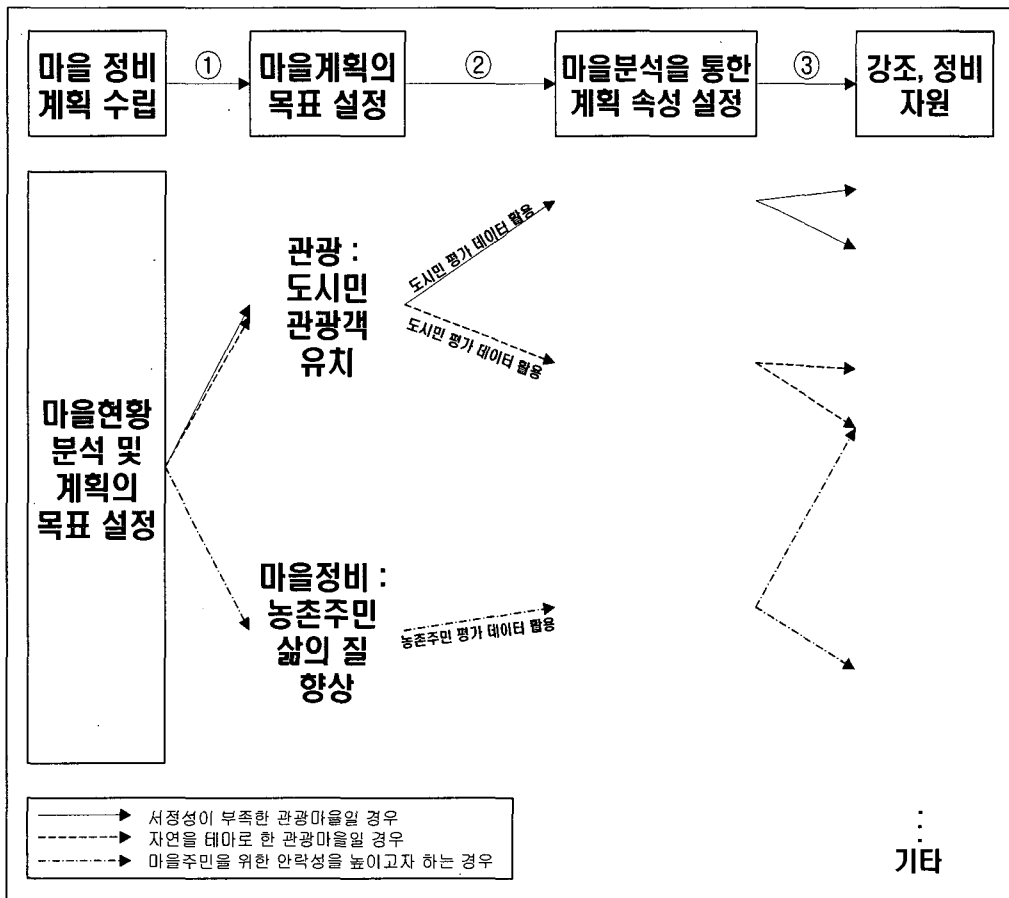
마을 정비 계획 수립

①

마을계획의 목표 설정

②

마을분석을 통한 계획 속성 설정

③

강조, 정비 자원

마을현황 분석 및 계획의 목표 설정

관광 : 도시민 관광객 유치

도시민 평가 데이터 활용

도시민 평가 데이터 활용

마을정비 : 농촌주민 삶의 질 향상

농촌주민 평가 데이터 활용

서정성이 부족한 관광마을일 경우
자연을 테마로 한 관광마을일 경우
마을주민을 위한 안락성을 높이고자 하는 경우

:
기타